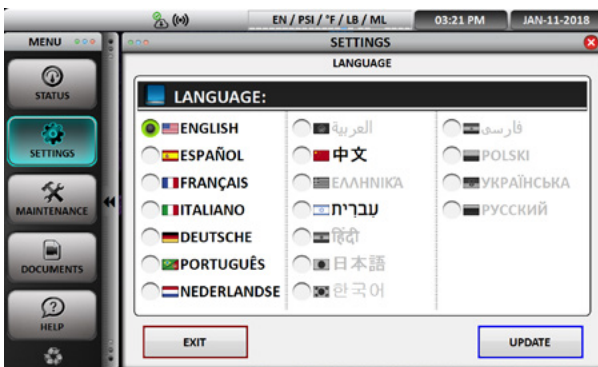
EN / PSI / °F / LB / ML

03:21 PM

JAN-11-2018

MENU

SETTINGS

LANGUAGE

STATUS

SETTINGS

MAINTENANCE

DOCUMENTS

HELP

LANGUAGE:

ENGLISH

ESPAÑOL

FRANÇAIS

ITALIANO

DEUTSCHE

PORTUGUÊS

NEDERLANDSE

العربية

中文

ΕΛΛΗΝΙΚΑ

עברית

हिंदी

日本語

한국어

فارسی

POLSKI

УКРАЇНСЬКА

РУССКИЙ

EXIT

UPDATE